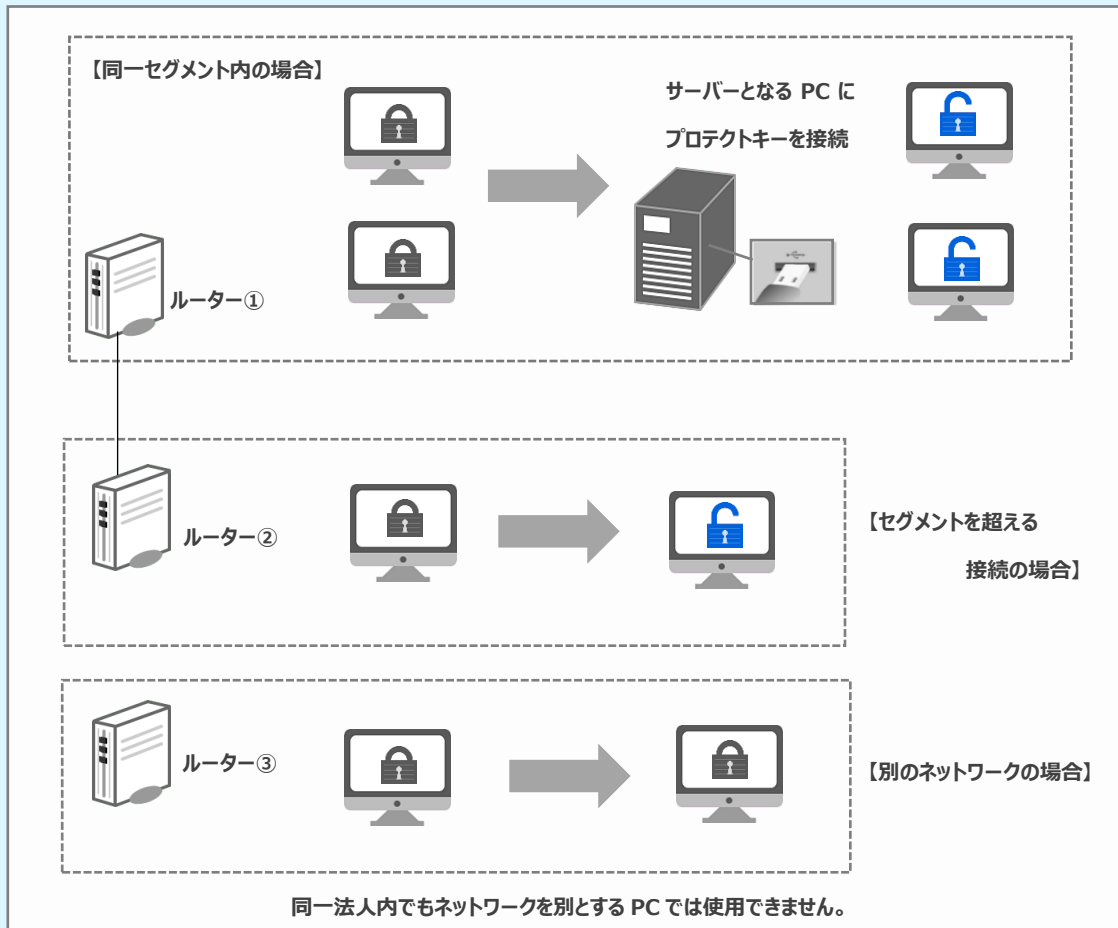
【同一セグメント内の場合】

サーバーとなる PC に

プロテクトキーを接続

ルーター①

ルーター②

【セグメントを超える

接続の場合】

ルーター③

【別のネットワークの場合】

同一法人内でもネットワークを別とする PC では使用できません。